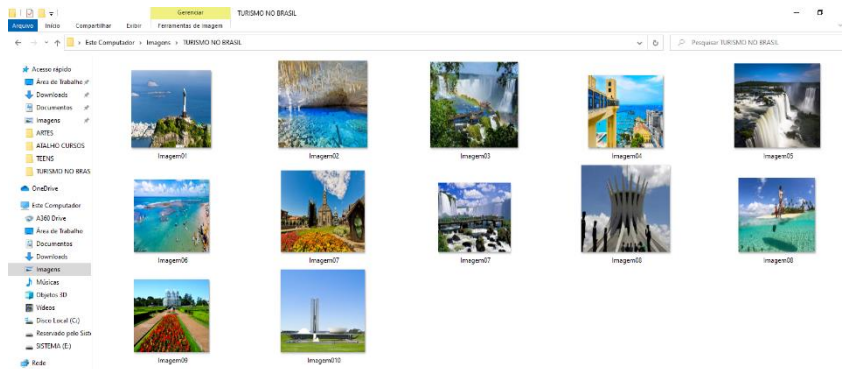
Gerenciar TURISMO NO BRASIL

Arquivo Início Compartilhar Exibir Ferramentas de Imagem

← → ↑ > Este Computador > Imagens > TURISMO NO BRASIL

Pesquisar TURISMO NO BRASIL

Acesso rápido
Área de Trabalho
Downloads
Documentos
Imagens
ARTES
ATALHO CURSOS
TEENS
TURISMO NO BRAS

OneDrive

Este Computador
A360 Drive
Área de Trabalho
Documentos
Downloads
Imagens
Músicas
Objetos 3D
Vídeos
Disco Local (C:)
Reservado pelo Sist
SISTEMA (E:)

Rede

Imagem01
Imagem02
Imagem03
Imagem04
Imagem05
Imagem06
Imagem07
Imagem07
Imagem08
Imagem08
Imagem09
Imagem010